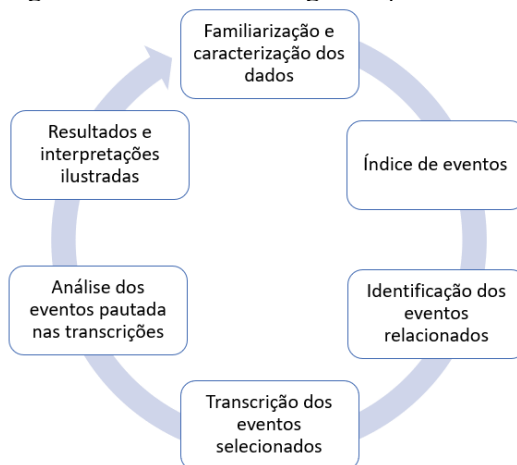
Familiarização e caracterização dos dados

Índice de eventos

Identificação dos eventos relacionados

Transcrição dos eventos selecionados

Análise dos eventos pautada nas transcrições

Resultados e interpretações ilustradas